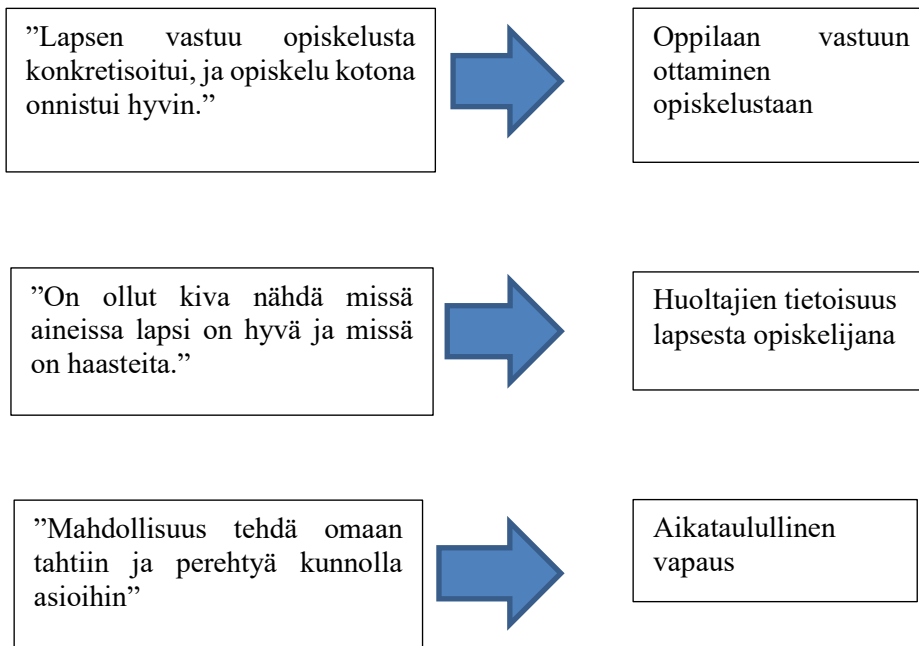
”Lapsen vastuu opiskelusta konkretisoitui, ja opiskelu kotona onnistui hyvin.”

Oppilaan vastuun ottaminen opiskelustaan

”On ollut kiva nähdä missä aineissa lapsi on hyvä ja missä on haasteita.”

Huoltajien tietoisuus lapsesta opiskelijana

”Mahdollisuus tehdä omaan tahtiin ja perehtyä kunnolla asioihin”

Aikataulullinen vapaus